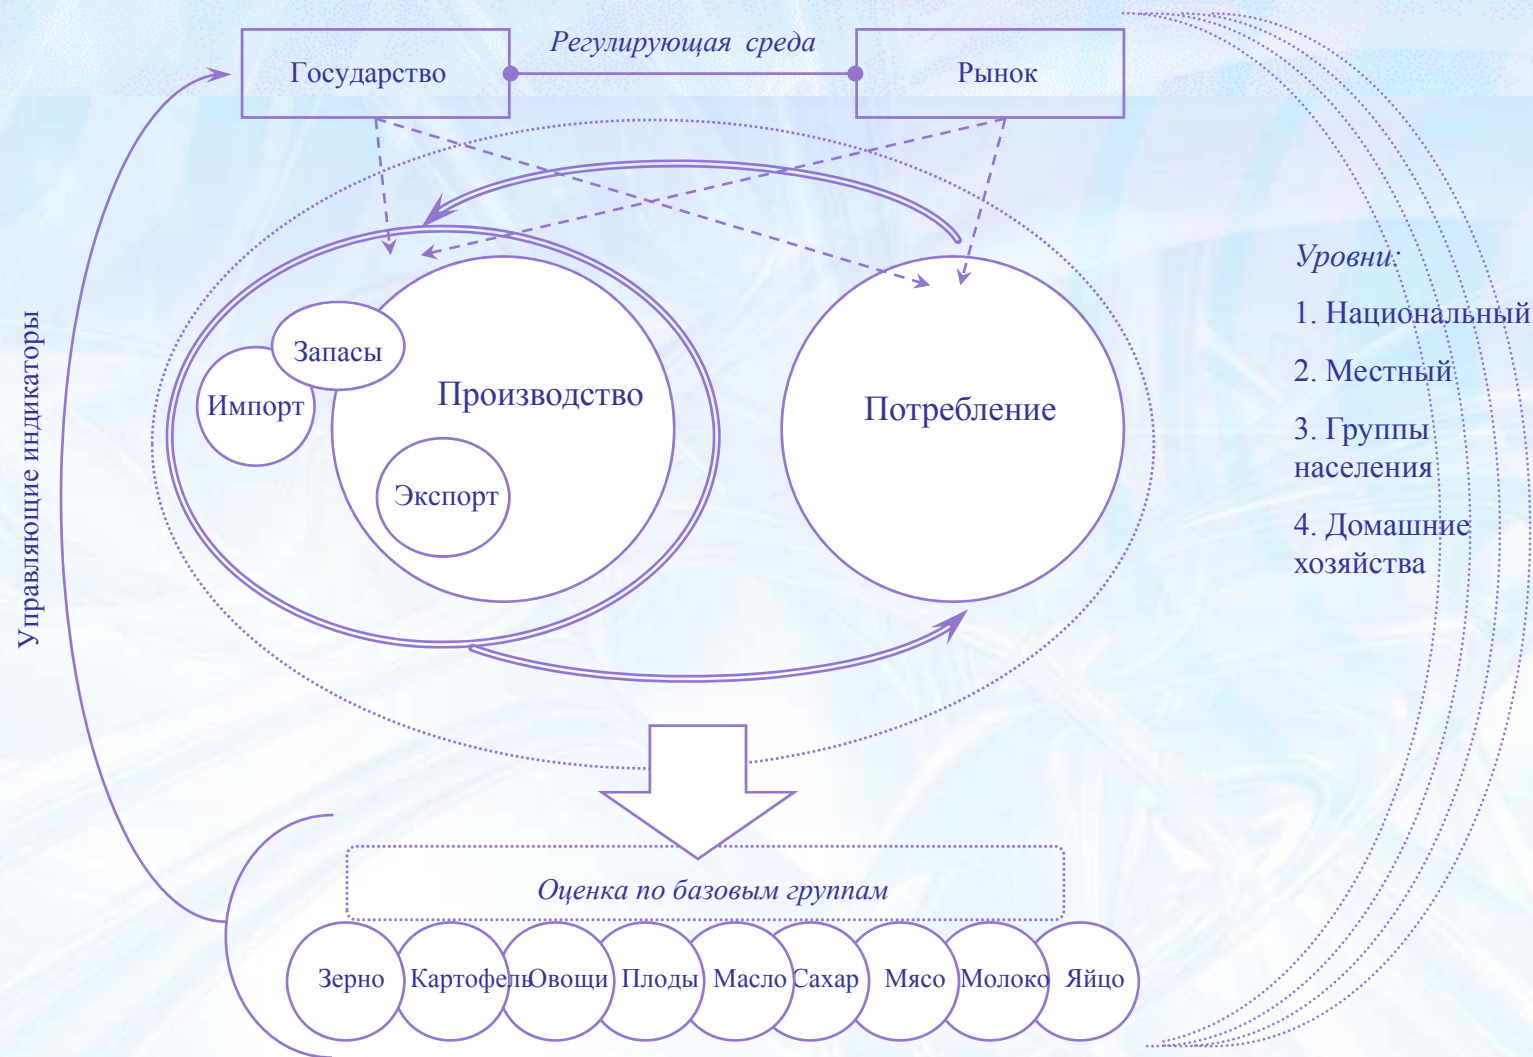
Государство

Регулирующая среда

Рынок

Управляющие индикаторы

Запасы

Импорт

Производство

Экспорт

Потребление

Уровни:

1. Национальный

2. Местный

3. Группы населения

4. Домашние хозяйства

Оценка по базовым группам

Зерно

Картофель

Овощи

Плоды

Масло

Сахар

Мясо

Молоко

Яйцо